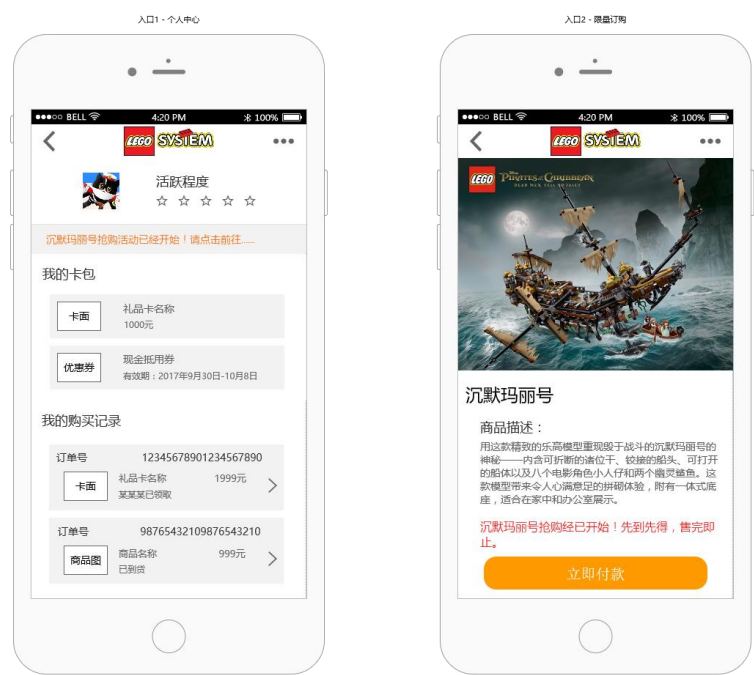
入口1 - 个人中心

●●●○○ BELL 4:20 PM 100%

LEGO SYSTEM

活跃程度

☆ ☆ ☆ ☆ ☆

沉默玛丽号抢购活动已经开始！请点击前往.....

我的卡包

卡面 礼品卡名称 1000元

优惠券 现金抵用券 有效期：2017年9月30日-10月8日

我的购买记录

订单号 12345678901234567890

卡面 礼品卡名称 1999元 某某某已领取

订单号 98765432109876543210

商品图 商品名称 999元 已到货

入口2 - 限量订购

●●●○○ BELL 4:20 PM 100%

LEGO SYSTEM

LEGO PIRATES of the CARIBBEAN DEAD MEN TELL NO TALES

沉默玛丽号

商品描述：

用这款精致的乐高模型重现毁于战斗的沉默玛丽号的神秘——内含可折断的诸位干、铰接的船头、可打开的船体以及八个电影角色小人仔和两个幽灵鲨鱼。这款模型带来令人心满意足的拼砌体验，附有一体式底座，适合在家中和办公室展示。

沉默玛丽号抢购经已开始！先到先得，售完即止。

立即付款